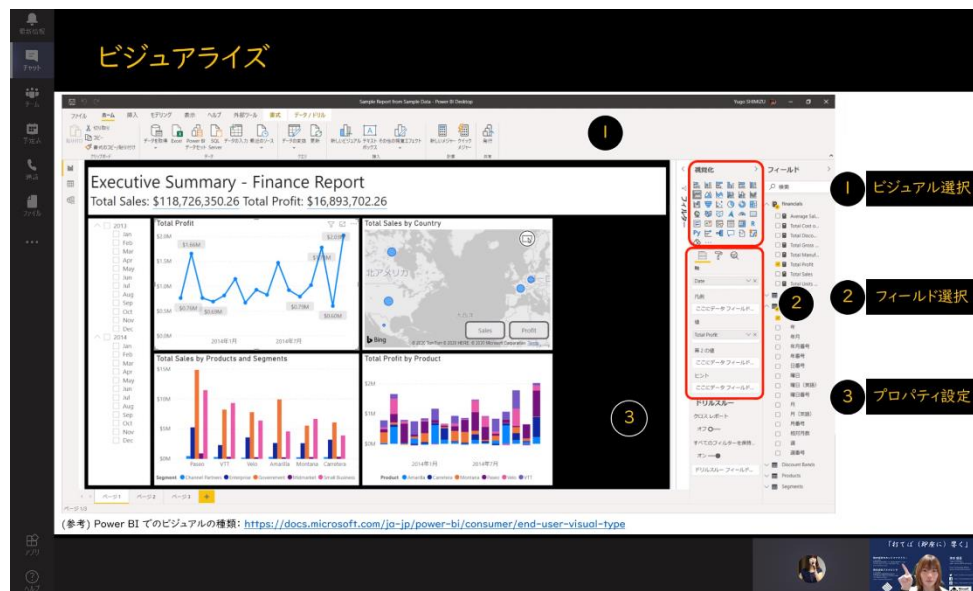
ビジュアライズ

Sample Report from Sample Data - Power BI Desktop

ファイル ホーム 挿入 モデリング 表示 ヘルプ 外部ツール 書式 データ/ドリル

Executive Summary - Finance Report
Total Sales: $118,726,350.26 Total Profit: $16,893,702.26

2013
Jan
Feb
Mar
Apr
May
Jun
Jul
Aug
Sep
Oct
Nov
Dec
2014
Jan
Feb
Mar
Apr
May
Jun
Jul
Aug
Sep
Oct
Nov
Dec

Total Profit
Total Sales by Country
Total Sales by Products and Segments
Total Profit by Product

Sales
Profit

視覚化
フィールド
ドリルスルー
クロスレポート
フィルター

1 ビジュアル選択
2 フィールド選択
3 プロパティ設定

ページ1 ページ2 ページ3

(参考) Power BI でのビジュアルの種類: https://docs.microsoft.com/ja-jp/power-bi/consumer/end-user-visual-type